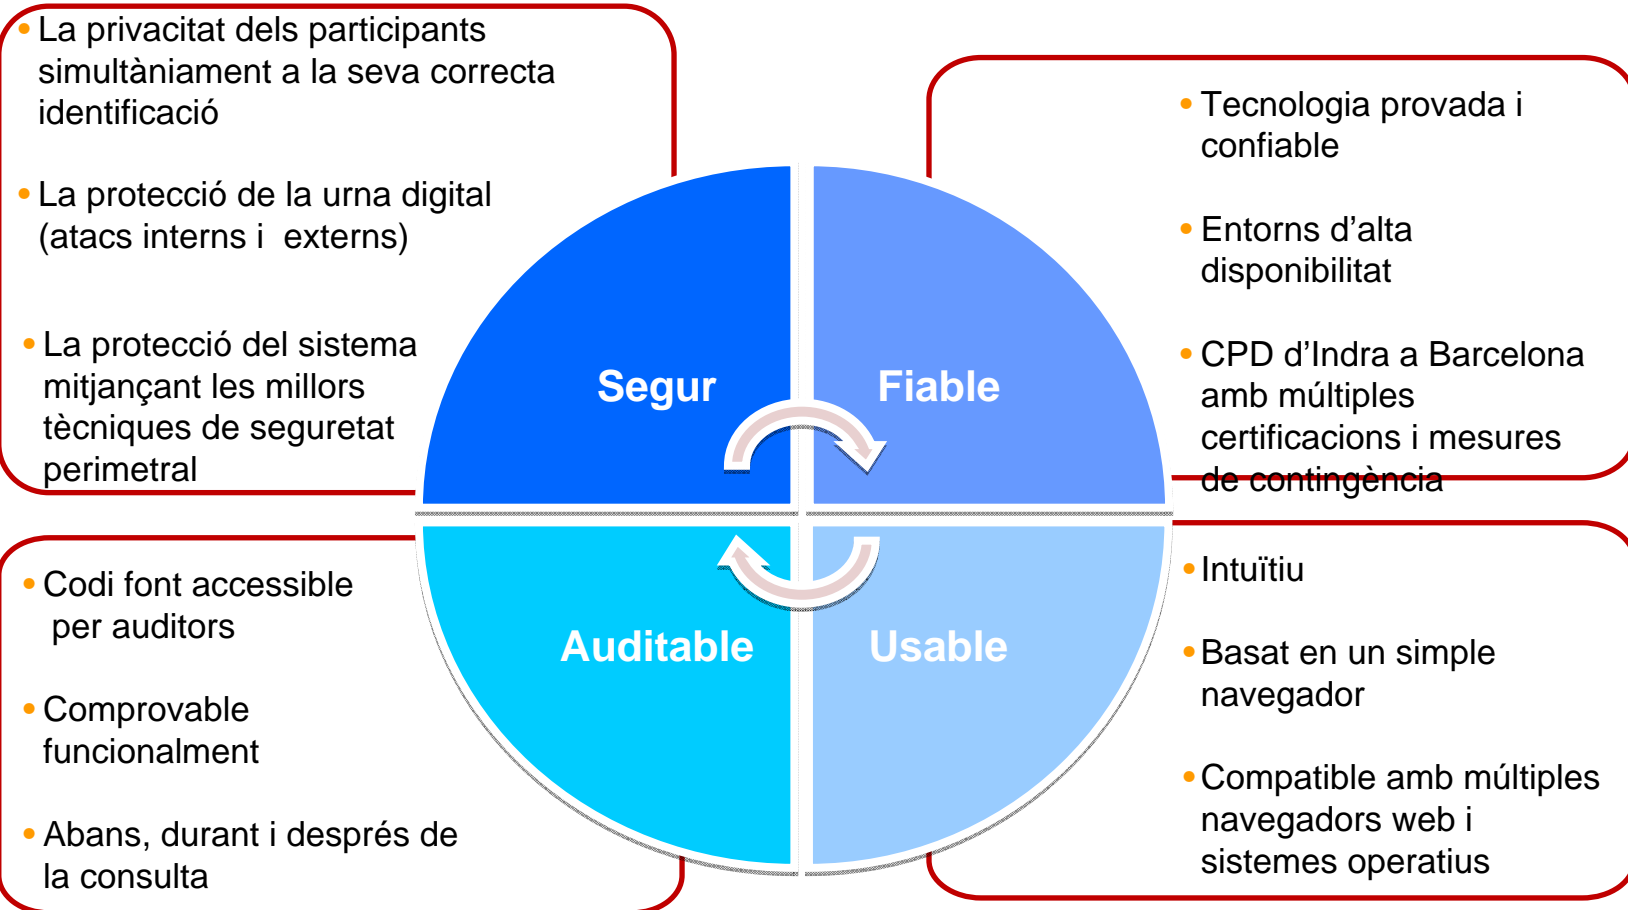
• La privacitat dels participants simultàniament a la seva correcta identificació

• La protecció de la urna digital (atacs interns i externs)

• La protecció del sistema mitjançant les millors tècniques de seguretat perimetral

• Tecnologia provada i confiable

• Entorns d'alta disponibilitat

• CPD d'Indra a Barcelona amb múltiples certificacions i mesures de contingència

Segur

Fiable

Auditable

Usable

• Codi font accessible per auditors

• Comprovable funcionalment

• Abans, durant i després de la consulta

• Intuïtiu

• Basat en un simple navegador

• Compatible amb múltiples navegadors web i sistemes operatius